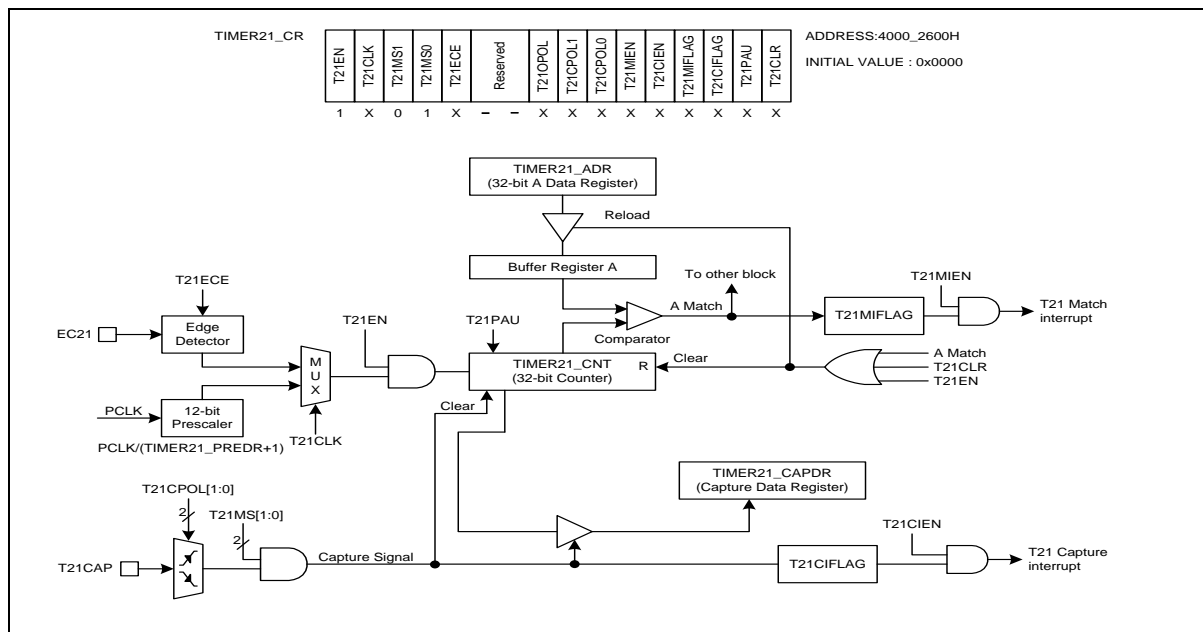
TIMER21_CR

| T21EN | T21CLK | T21MS1 | T21MS0 | T21ECE | Reserved | | T21OPOL | T21CPOL1 | T21CPOL0 | T21MIEN | T21CIEN | T21MIFLAG | T21CIFLAG | T21PAU | T21CLR |
|---|---|---|---|---|---|---|---|---|---|---|---|---|---|---|---|
| 1 | X | 0 | 1 | X | – | – | X | X | X | X | X | X | X | X | X |

ADDRESS:4000_2600H

INITIAL VALUE : 0x0000

TIMER21_ADR
(32-bit A Data Register)

Reload

Buffer Register A

To other block

T21MIEN

A Match

T21MIFLAG

T21 Match interrupt

Comparator

T21ECE

EC21

Edge Detector

T21EN

T21PAU

M U X

TIMER21_CNT
(32-bit Counter)

R

Clear

A Match

T21CLR

T21EN

PCLK

12-bit Prescaler

Clear

T21CLK

PCLK/(TIMER21_PREDR+1)

TIMER21_CAPDR
(Capture Data Register)

T21CPOL[1:0]

2

T21MS[1:0]

2

T21CIEN

T21CAP

Capture Signal

T21CIFLAG

T21 Capture interrupt